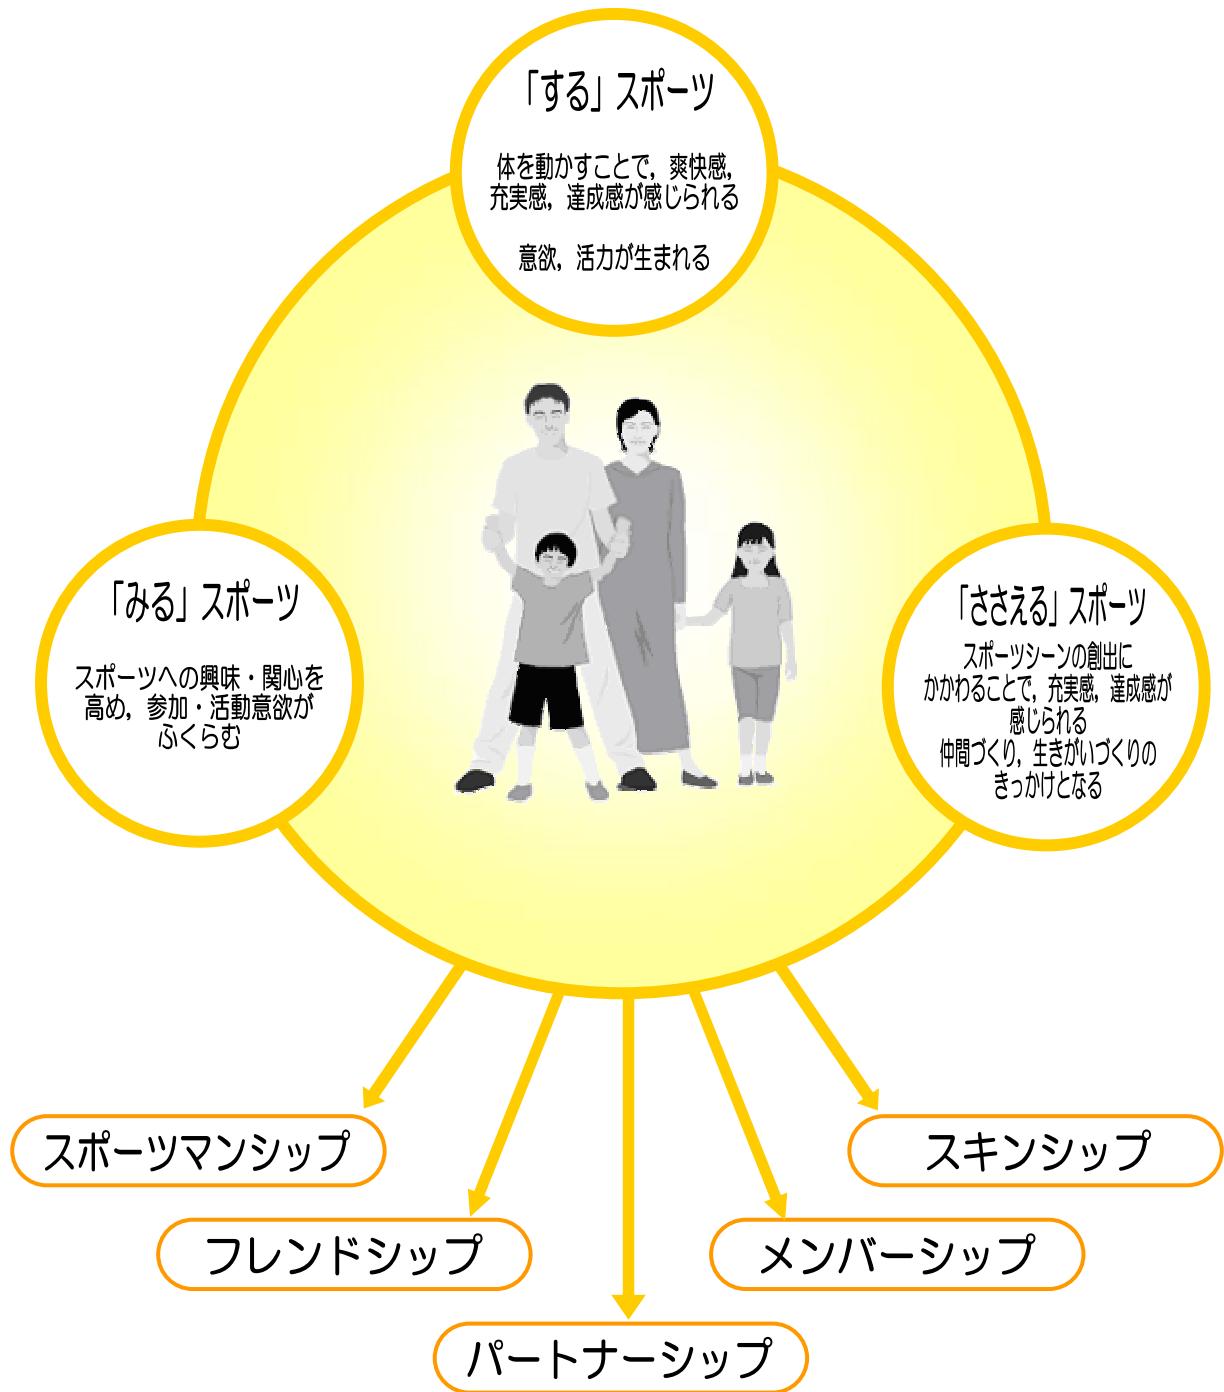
「する」スポーツ

体を動かすことで，爽快感，充実感，達成感が感じられる

意欲，活力が生まれる

「みる」スポーツ

スポーツへの興味・関心を高め，参加・活動意欲がふくらむ

「ささえる」スポーツ

スポーツシーンの創出にかかわることで，充実感，達成感が感じられる
仲間づくり，生きがいづくりのきっかけとなる

スポーツマンシップ

スキンシップ

フレンドシップ

メンバーシップ

パートナーシップ